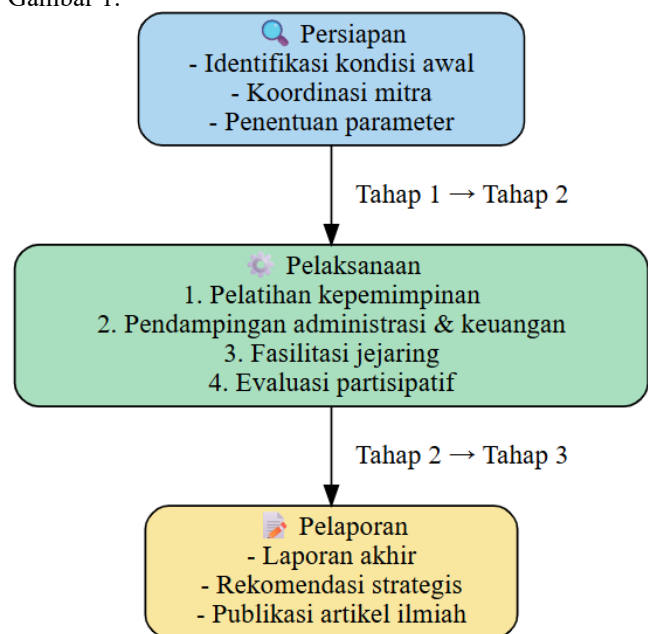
Gambar 1.

Persiapan
- Identifikasi kondisi awal
- Koordinasi mitra
- Penentuan parameter

Tahap 1 → Tahap 2

Pelaksanaan
1. Pelatihan kepemimpinan
2. Pendampingan administrasi & keuangan
3. Fasilitasi jejaring
4. Evaluasi partisipatif

Tahap 2 → Tahap 3

Pelaporan
- Laporan akhir
- Rekomendasi strategis
- Publikasi artikel ilmiah